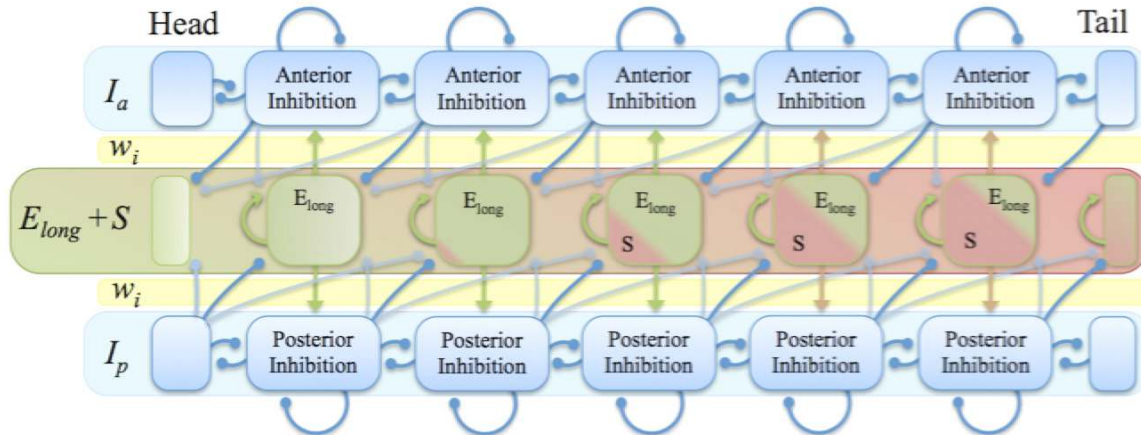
Head

Tail

$I_a$

Anterior Inhibition

Anterior Inhibition

Anterior Inhibition

Anterior Inhibition

Anterior Inhibition

$w_i$

$E_{long} + S$

$E_{long}$

$E_{long}$

$E_{long}$
S

$E_{long}$
S

$E_{long}$
S

$w_i$

$I_p$

Posterior Inhibition

Posterior Inhibition

Posterior Inhibition

Posterior Inhibition

Posterior Inhibition